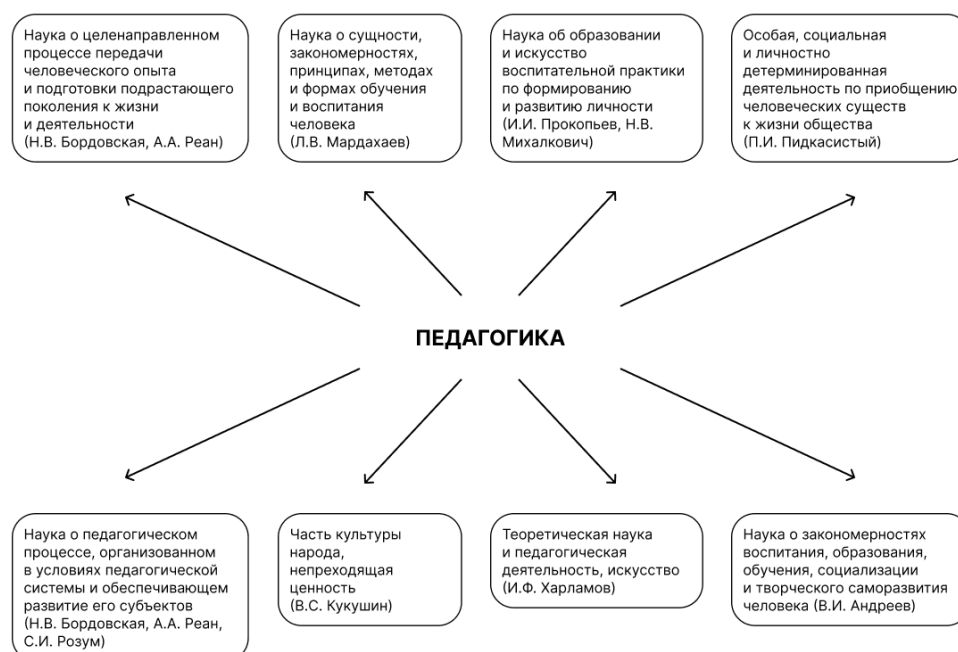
Наука о целенаправленном процессе передачи человеческого опыта и подготовки подрастающего поколения к жизни и деятельности (Н.В. Бордовская, А.А. Реан)

Наука о сущности, закономерностях, принципах, методах и формах обучения и воспитания человека (Л.В. Мардахаев)

Наука об образовании и искусство воспитательной практики по формированию и развитию личности (И.И. Прокопьев, Н.В. Михалкович)

Особая, социальная и личностно детерминированная деятельность по приобщению человеческих существ к жизни общества (П.И. Пидкасистый)

ПЕДАГОГИКА

Наука о педагогическом процессе, организованном в условиях педагогической системы и обеспечивающем развитие его субъектов (Н.В. Бордовская, А.А. Реан, С.И. Розум)

Часть культуры народа, непреходящая ценность (В.С. Кукушин)

Теоретическая наука и педагогическая деятельность, искусство (И.Ф. Харламов)

Наука о закономерностях воспитания, образования, обучения, социализации и творческого саморазвития человека (В.И. Андреев)